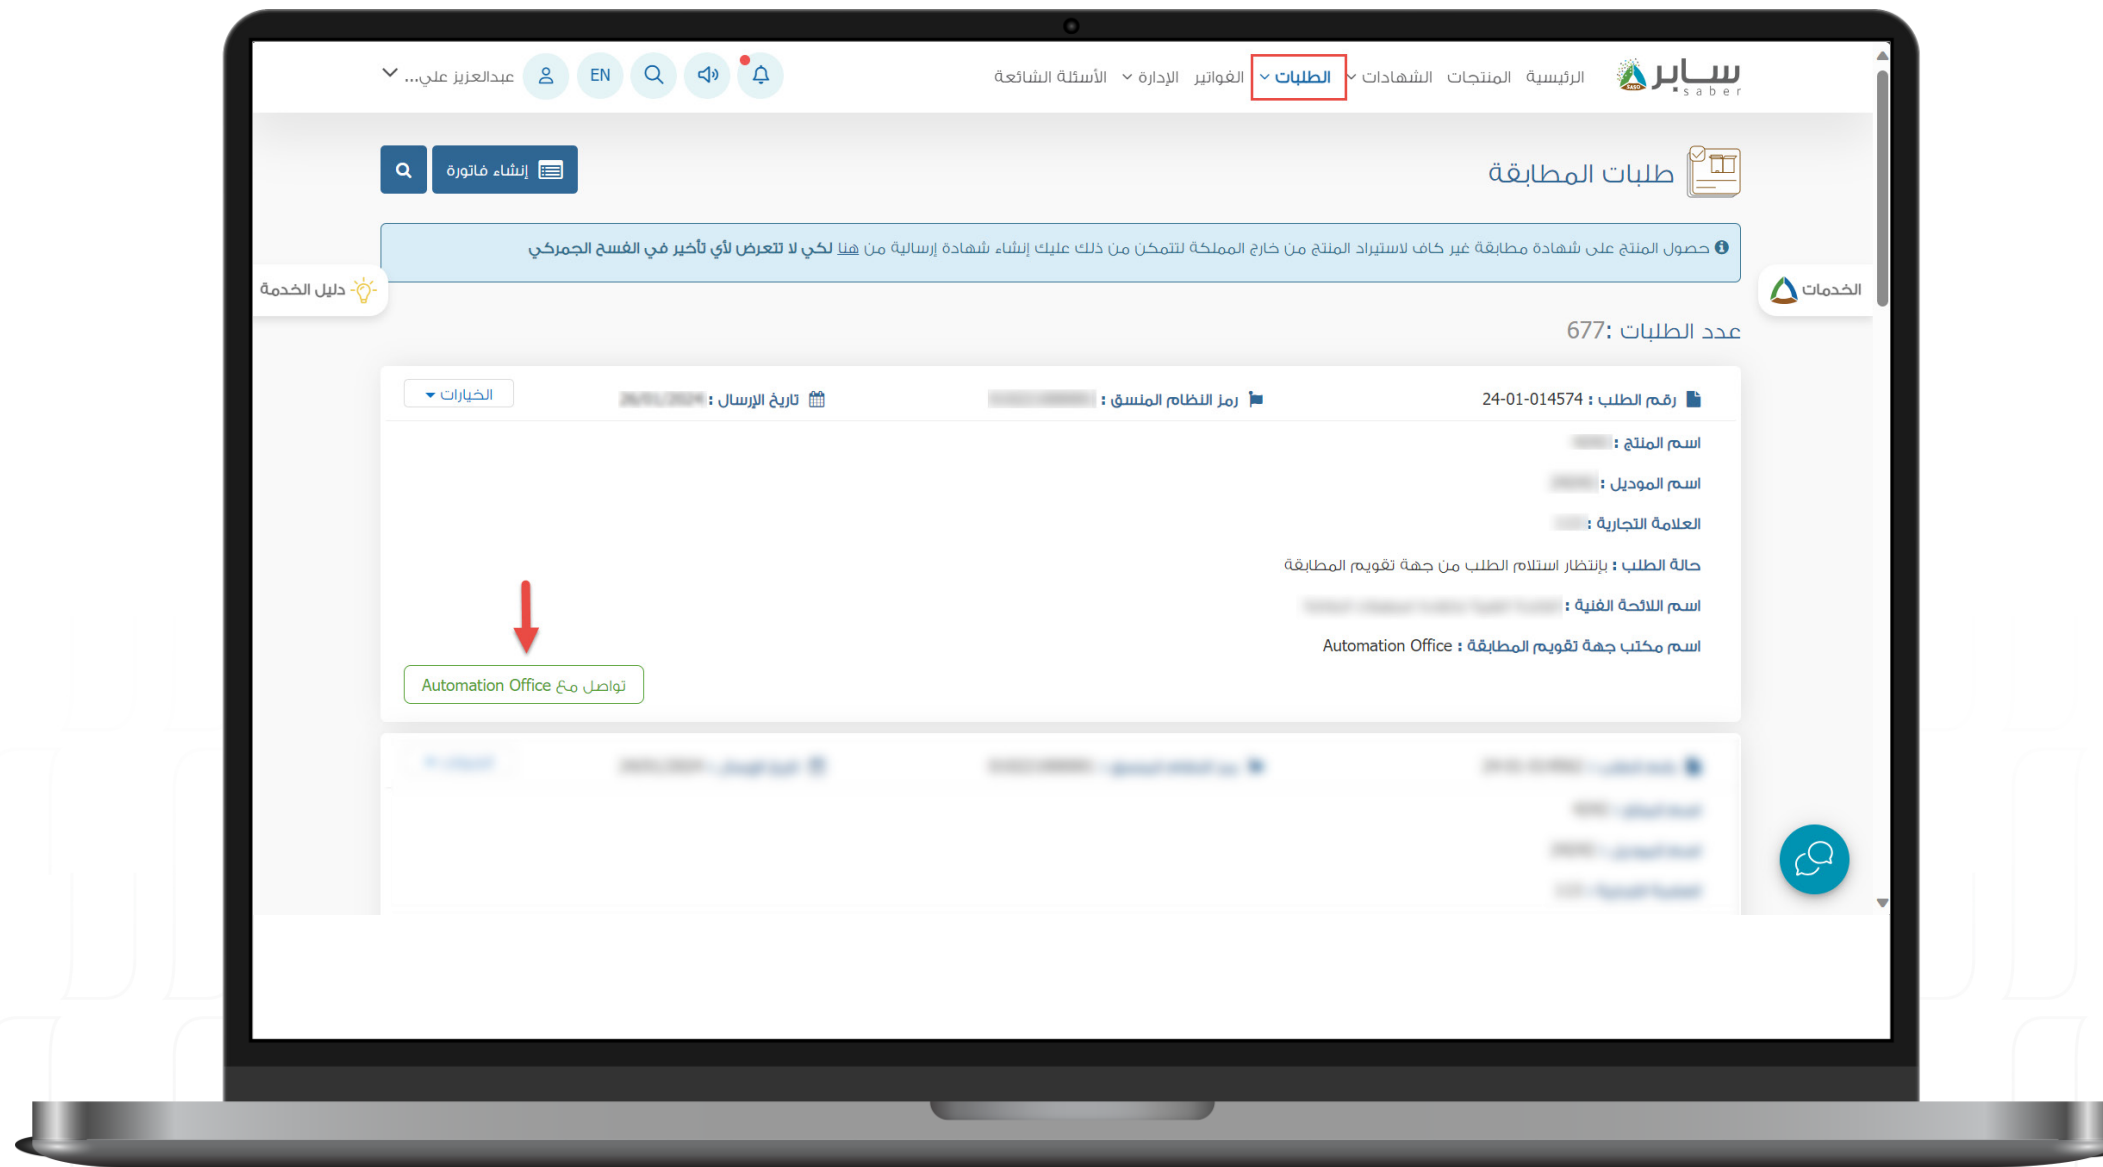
سابر
saber

الرئيسية المنتجات الشهادات الطلبات الفواتير الإدارة الأسئلة الشائعة

EN عبدالعزيز علي...

طلبات المطابقة

إنشاء فاتورة

حصول المنتج على شهادة مطابقة غير كاف لاستيراد المنتج من خارج المملكة لتتمكن من ذلك عليك إنشاء شهادة إرسالية من هنا لكي لا تتعرض لأي تأخير في الفسح الجمركي

الخدمات

دليل الخدمة

عدد الطلبات: 677

رقم الطلب : 24-01-014574

رمز النظام المنسق : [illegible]

تاريخ الإرسال : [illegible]

الخيارات

اسم المنتج : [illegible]

اسم الموديل : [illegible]

العلامة التجارية : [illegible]

حالة الطلب : بإنتظار استلام الطلب من جهة تقويم المطابقة

اسم اللائحة الفنية : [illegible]

اسم مكتب جهة تقويم المطابقة : Automation Office

تواصل مع Automation Office